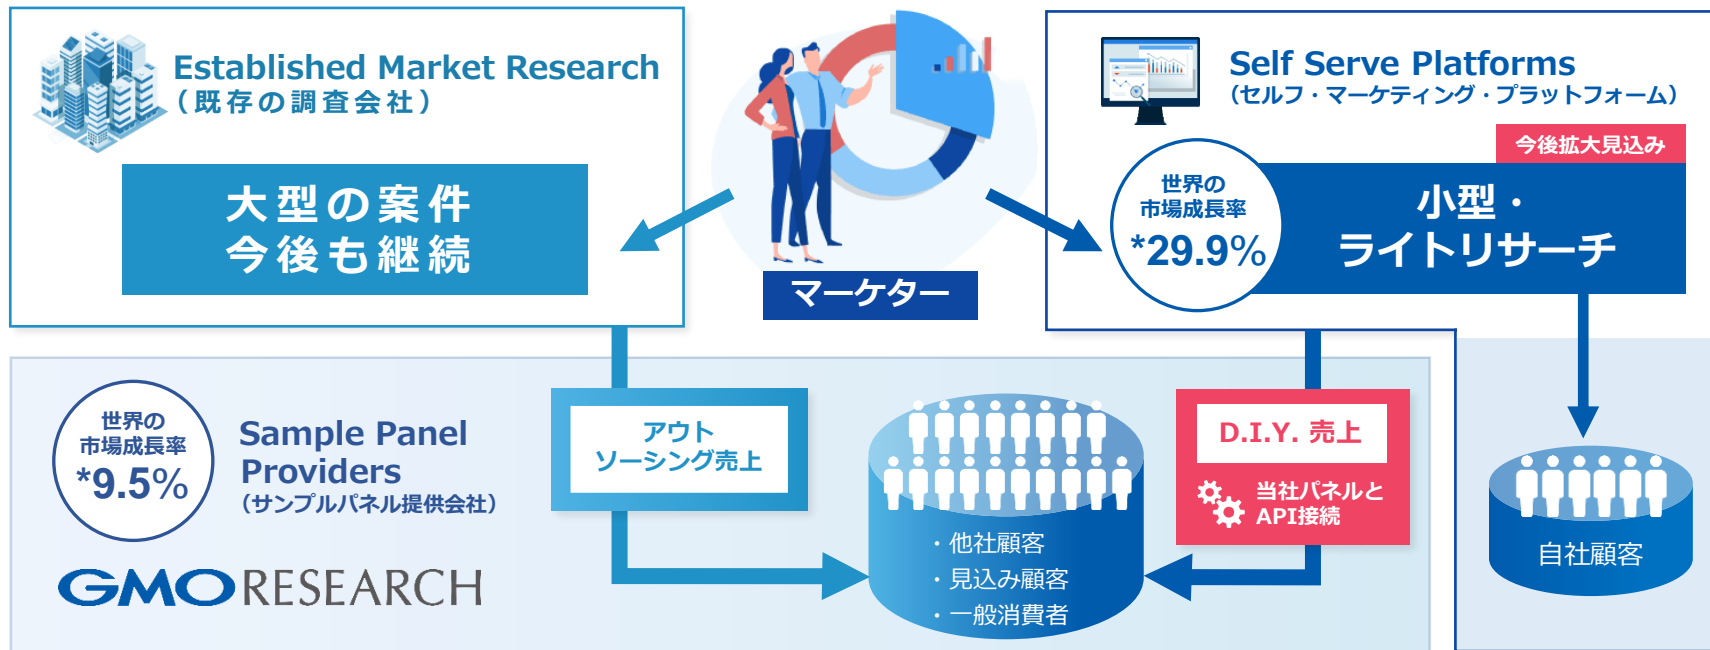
Established Market Research
（既存の調査会社）

大型の案件
今後も継続

マーケター

Self Serve Platforms
（セルフ・マーケティング・プラットフォーム）

今後拡大見込み

世界の
市場成長率
*29.9%

小型・
ライトリサーチ

世界の
市場成長率
*9.5%

Sample Panel Providers
（サンプルパネル提供会社）

GMO RESEARCH

アウト
ソーシング売上

D.I.Y. 売上

当社パネルと
API接続

・他社顧客
・見込み顧客
・一般消費者

自社顧客